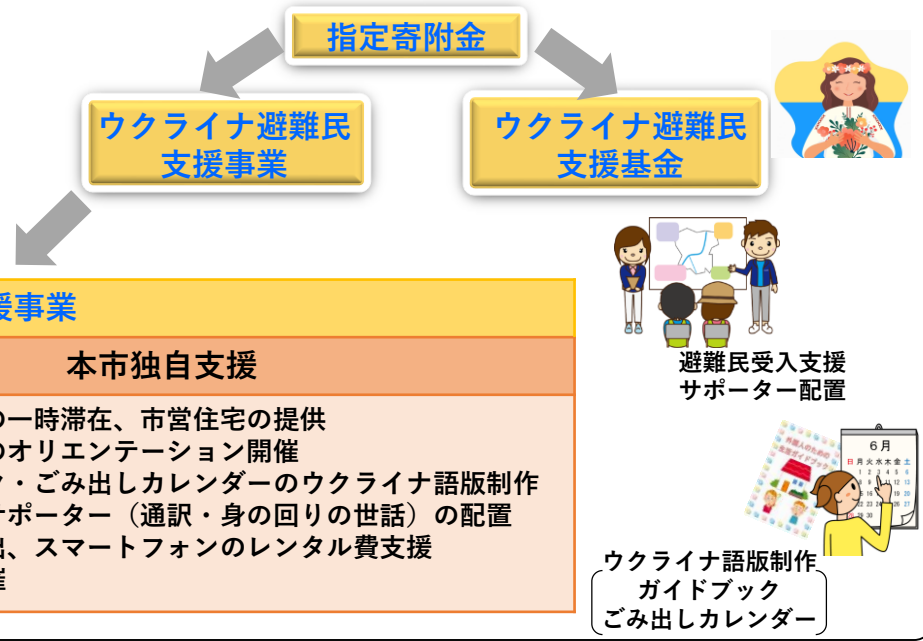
指定寄附金

ウクライナ避難民支援事業

ウクライナ避難民支援基金

援事業

本市独自支援

の一時滞在、市営住宅の提供
のオリエンテーション開催
ク・ごみ出しカレンダーのウクライナ語版制作
サポーター（通訳・身の回りの世話）の配置
器、スマートフォンのレンタル費支援
催

避難民受入支援
サポーター配置

6月
日 月 火 水 木 金 土

ウクライナ語版制作
ガイドブック
ごみ出しカレンダー